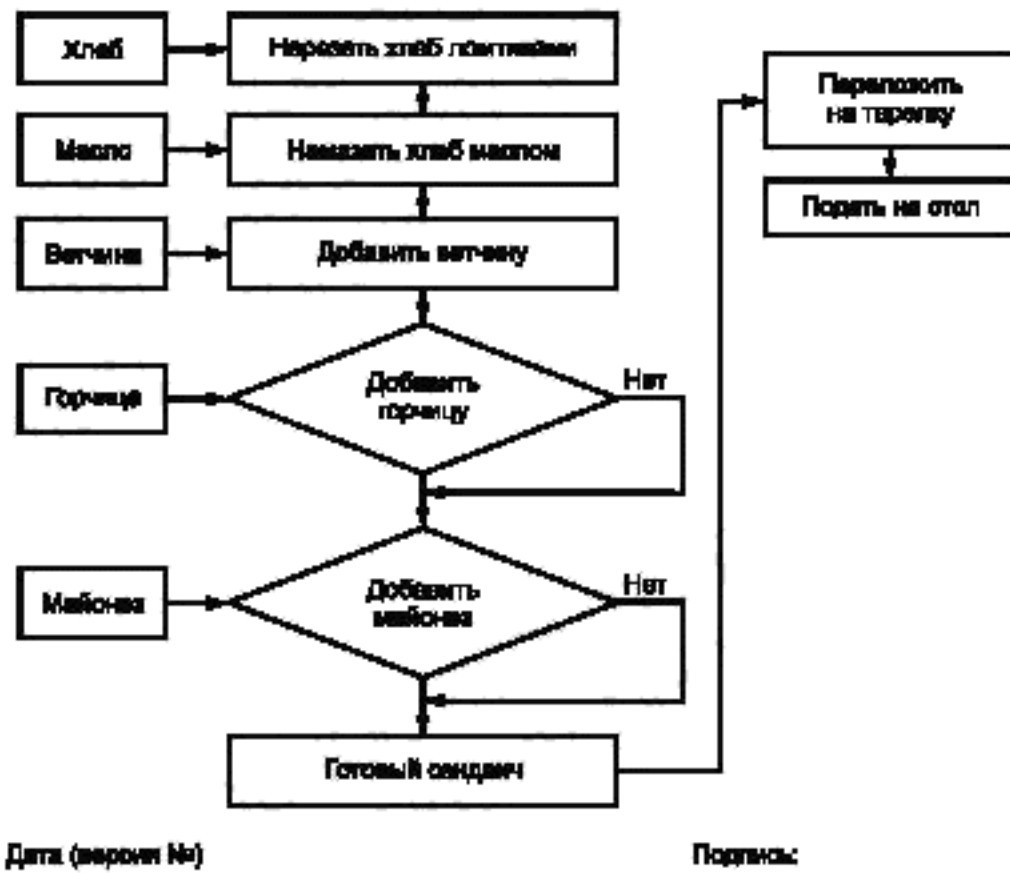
Хлеб

Нарезать хлеб ломтиками

Масло

Намазать хлеб маслом

Ветчина

Добавить ветчину

Горчица

Добавить горчицу

Нет

Майонез

Добавить майонез

Нет

Готовый сандвич

Переложить на тарелку

Подать на стол

Дата (версия №)

Подпись: